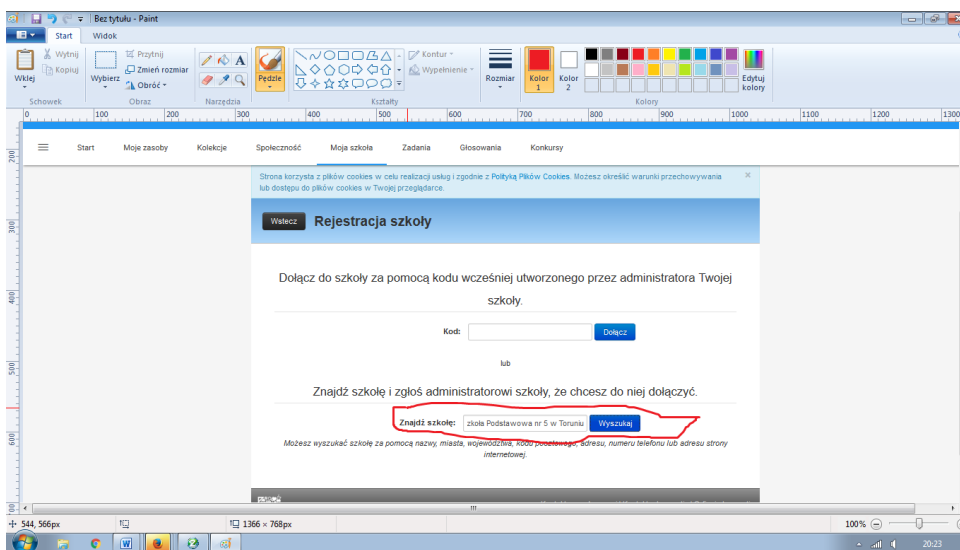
Bez tytułu - Paint

Start Widok

Wklej Wytnij Kopiuj Schowek

Wybierz Przytnij Zmień rozmiar Obróć Obraz

Narzędzia

Pędzle

Kontur Wypełnienie Kształty

Rozmiar Kolor 1 Kolor 2 Kolory Edytuj kolory

0 100 200 300 400 500 600 700 800 900 1000 1100 1200 1300

Start Moje zasoby Kolekcje Społeczność Moja szkoła Zadania Głosowania Konkursy

Strona korzysta z plików cookies w celu realizacji usług i zgodnie z Polityką Plików Cookies. Możesz określić warunki przechowywania lub dostępu do plików cookies w Twojej przeglądarce.

Wstecz Rejestracja szkoły

Dołącz do szkoły za pomocą kodu wcześniej utworzonego przez administratora Twojej szkoły.

Kod: Dołącz

lub

Znajdź szkołę i zgłoś administratorowi szkoły, że chcesz do niej dołączyć.

Znajdź szkołę: zkoła Podstawowa nr 5 w Toruniu Wyszukaj

Możesz wyszukać szkołę za pomocą nazwy, miasta, województwa, kodu pocztowego, adresu, numeru telefonu lub adresu strony internetowej.

544, 566px 1366 × 768px 100%

20:23